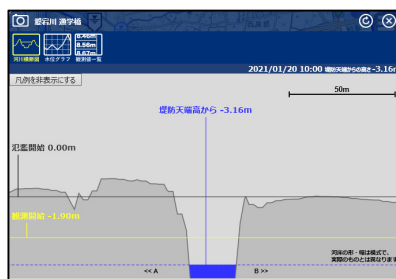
姫石川 酒学橋

河川横断図
水位グラフ
観測値一覧

2.40m
8.56m
8.67m

2021/01/20 10:00 堤防天端高からの高さ -3.16m

凡例を非表示にする

50m

堤防天端高から -3.16m

氾濫開始 0.00m

観測開始 -1.90m

河川の幅・幅は模式で、実際のものとは異なります

<< A

B >>